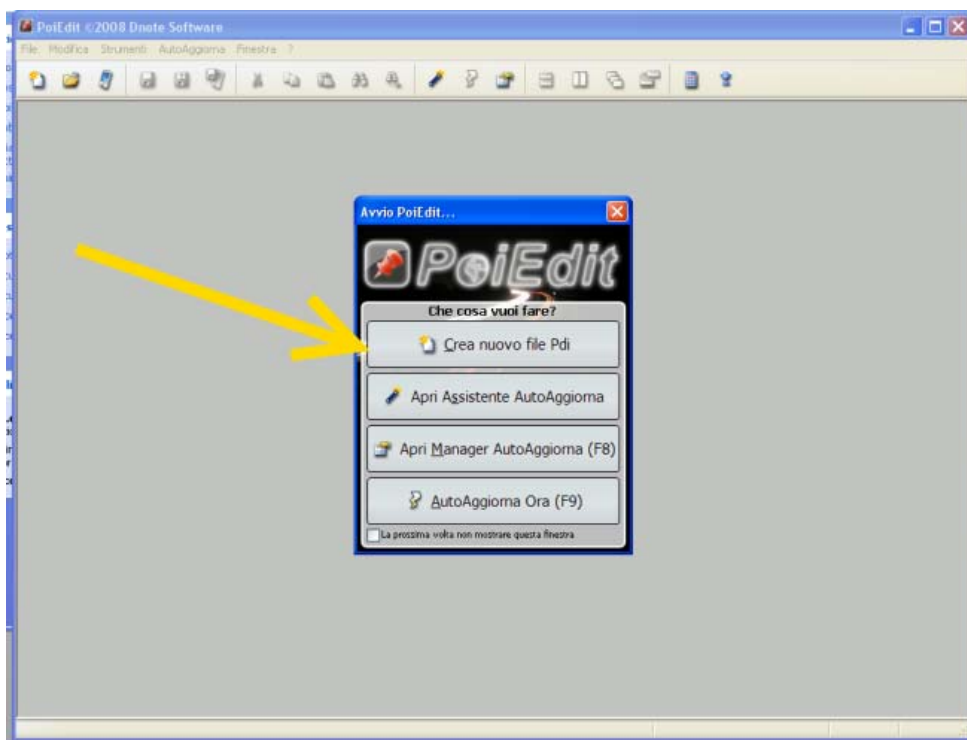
PoiEdit ©2008 Dnote Software

File Modifica Strumenti AutoAggiorna Finestra ?

Avvio PoiEdit...

PoiEdit

Che cosa vuoi fare?

Crea nuovo file Pdi

Apri Assistente AutoAggiorna

Apri Manager AutoAggiorna (F8)

AutoAggiorna Ora (F9)

La prossima volta non mostrare questa finestra